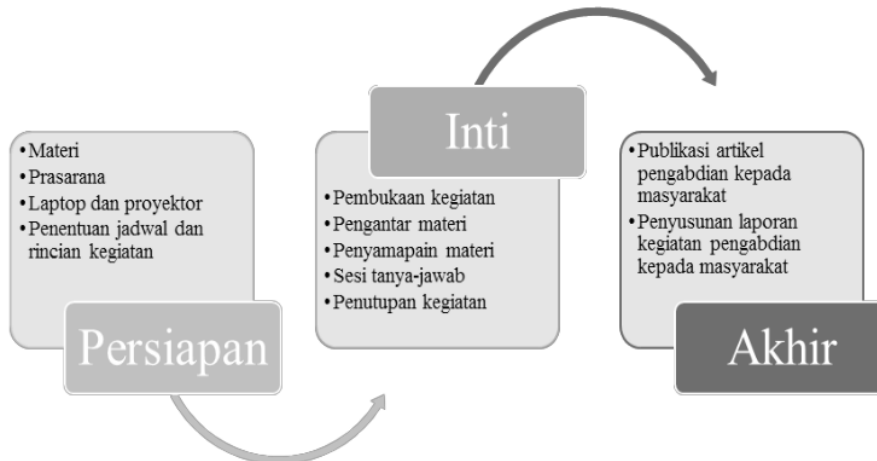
•Materi
•Prasarana
•Laptop dan proyektor
•Penentuan jadwal dan rincian kegiatan

Persiapan

Inti

•Pembukaan kegiatan
•Pengantar materi
•Penyamapain materi
•Sesi tanya-jawab
•Penutupan kegiatan

•Publikasi artikel pengabdian kepada masyarakat
•Penyusunan laporan kegiatan pengabdian kepada masyarakat

Akhir